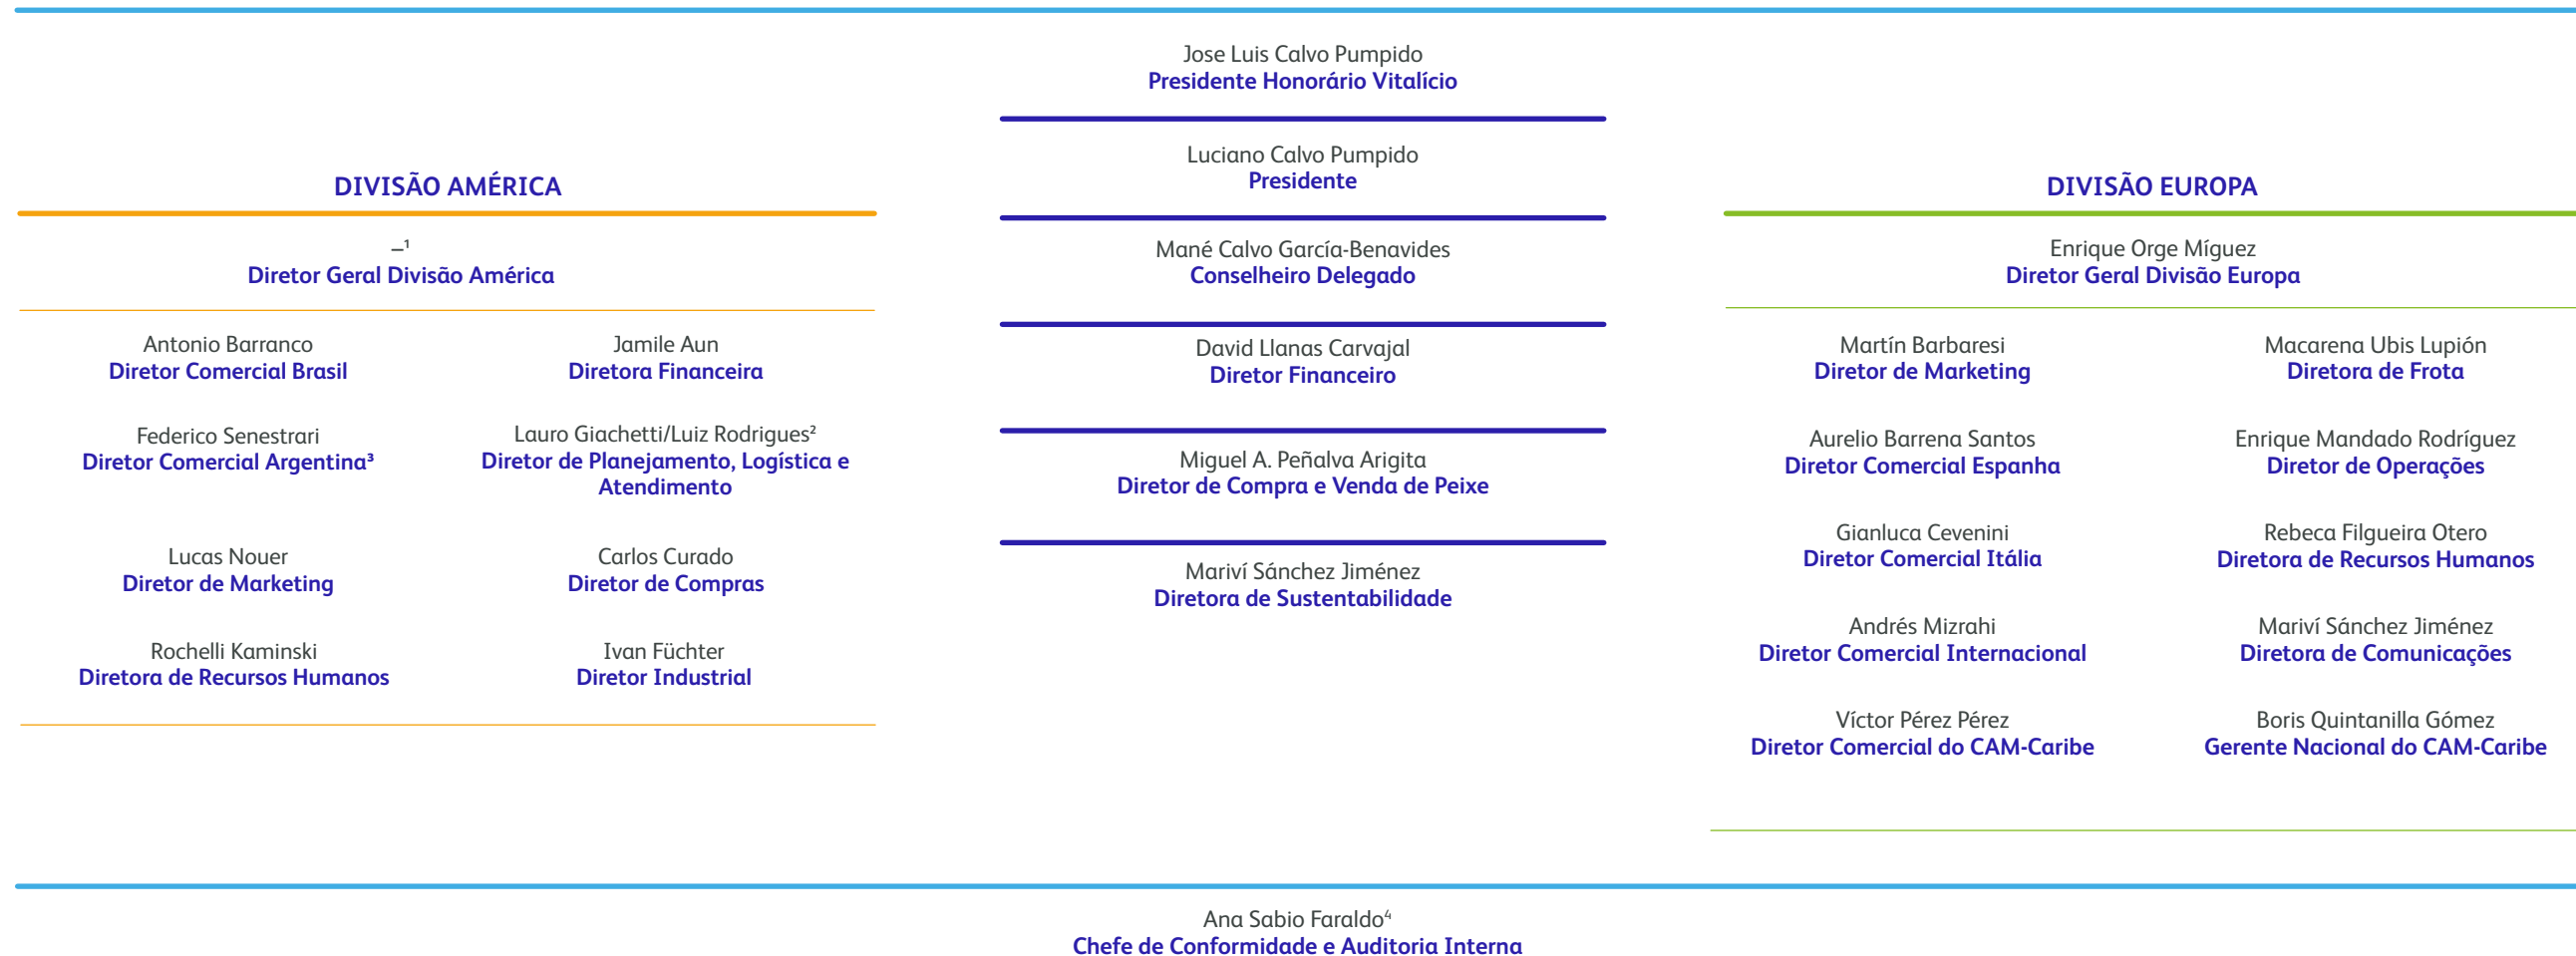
Jose Luis Calvo Pumpido
Presidente Honorário Vitalício

Luciano Calvo Pumpido
Presidente

Mané Calvo García-Benavides
Conselheiro Delegado

David Llanas Carvajal
Diretor Financeiro

Miguel A. Peñalva Arigita
Diretor de Compra e Venda de Peixe

Mariví Sánchez Jiménez
Diretora de Sustentabilidade

DIVISÃO AMÉRICA

–$^1$
Diretor Geral Divisão América

Antonio Barranco
Diretor Comercial Brasil

Jamile Aun
Diretora Financeira

Federico Senestrari
Diretor Comercial Argentina$^3$

Lauro Giachetti/Luiz Rodrigues$^2$
Diretor de Planejamento, Logística e Atendimento

Lucas Nouer
Diretor de Marketing

Carlos Curado
Diretor de Compras

Rochelli Kaminski
Diretora de Recursos Humanos

Ivan Füchter
Diretor Industrial

DIVISÃO EUROPA

Enrique Orge Míguez
Diretor Geral Divisão Europa

Martín Barbaresi
Diretor de Marketing

Macarena Ubis Lupión
Diretora de Frota

Aurelio Barrena Santos
Diretor Comercial Espanha

Enrique Mandado Rodríguez
Diretor de Operações

Gianluca Cevenini
Diretor Comercial Itália

Rebeca Filgueira Otero
Diretora de Recursos Humanos

Andrés Mizrahi
Diretor Comercial Internacional

Mariví Sánchez Jiménez
Diretora de Comunicações

Víctor Pérez Pérez
Diretor Comercial do CAM-Caribe

Boris Quintanilla Gómez
Gerente Nacional do CAM-Caribe

Ana Sabio Faraldo$^4$
Chefe de Conformidade e Auditoria Interna